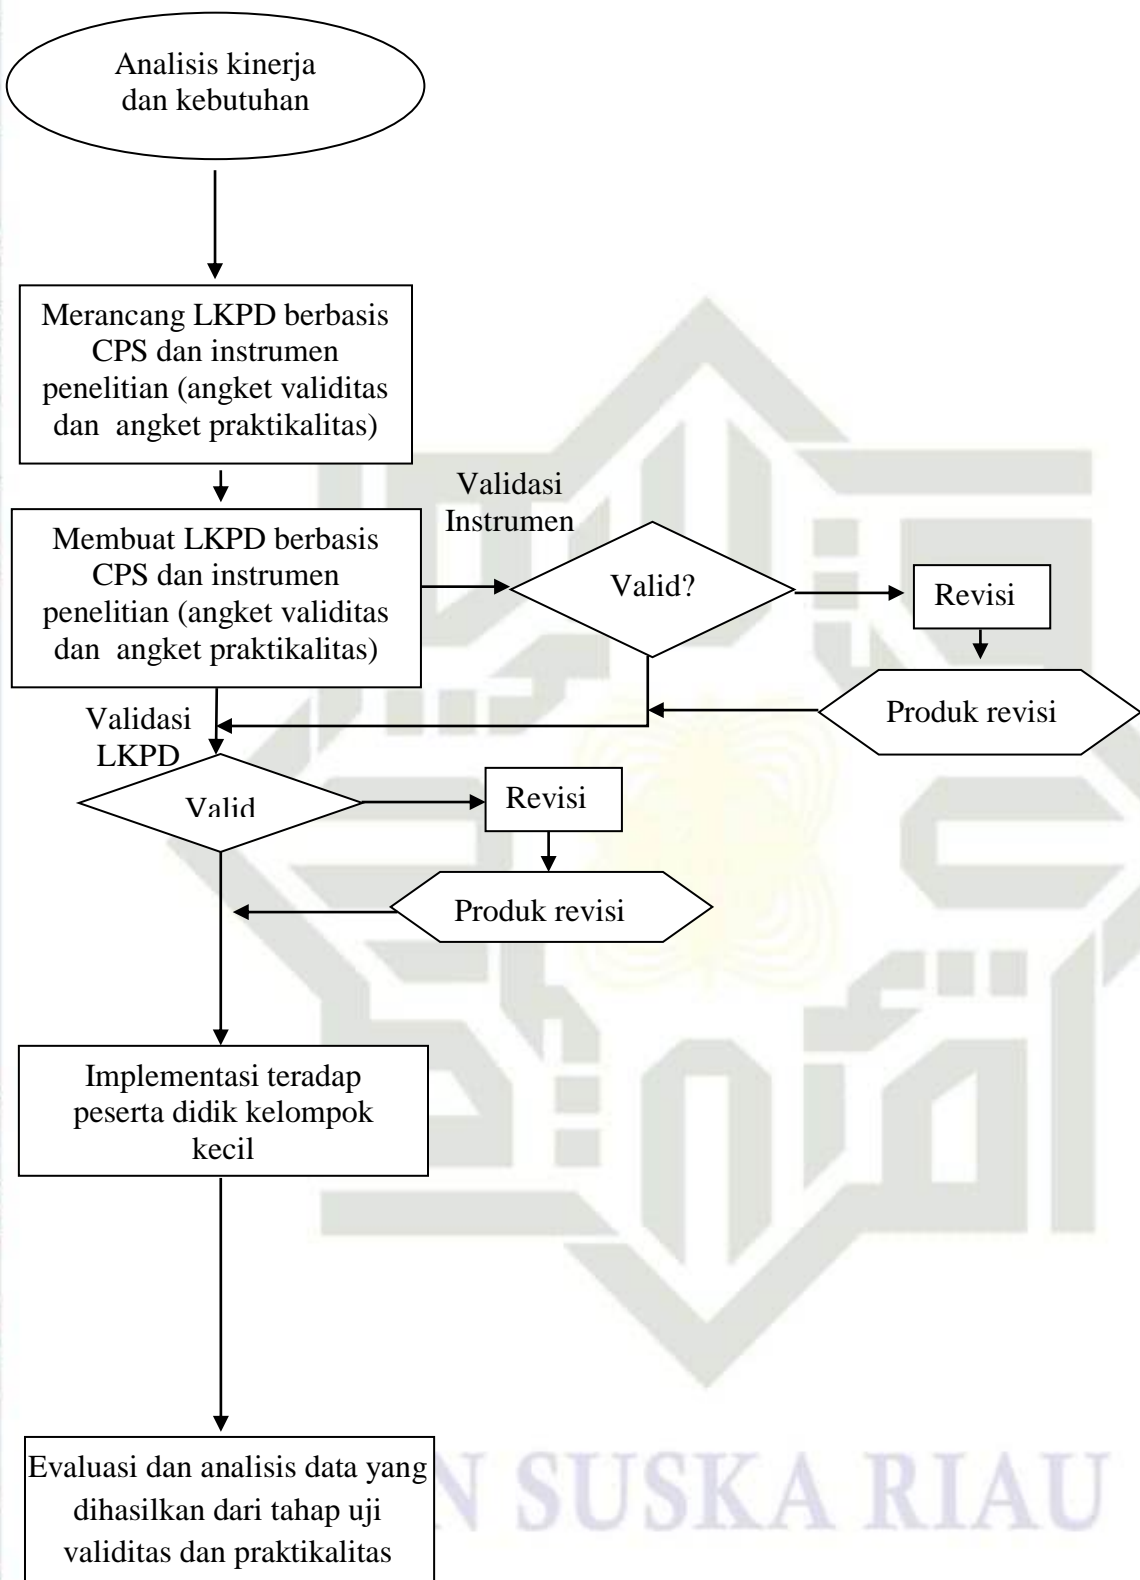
Analisis kinerja dan kebutuhan

Merancang LKPD berbasis CPS dan instrumen penelitian (angket validitas dan angket praktikalitas)

Validasi Instrumen

Membuat LKPD berbasis CPS dan instrumen penelitian (angket validitas dan angket praktikalitas)

Valid?

Revisi

Produk revisi

Validasi LKPD

Valid

Revisi

Produk revisi

Implementasi teradap peserta didik kelompok kecil

Evaluasi dan analisis data yang dihasilkan dari tahap uji validitas dan praktikalitas

N SUSKA RIAU